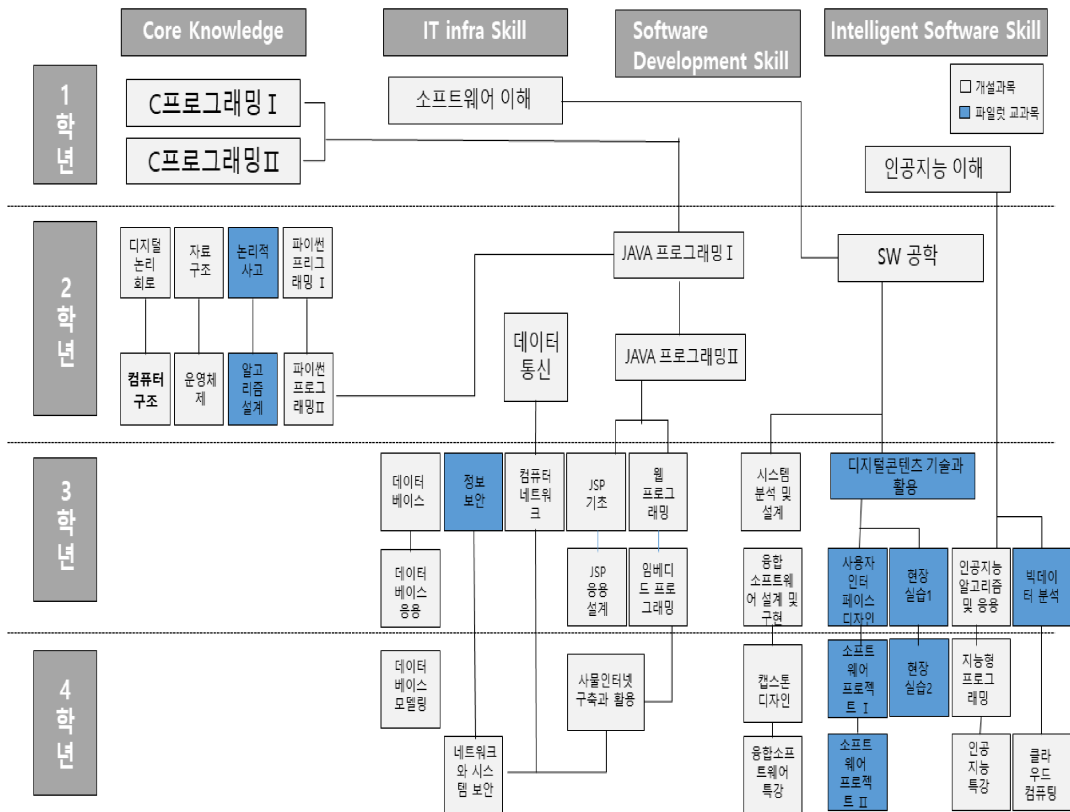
Core Knowledge

IT infra Skill

Software Development Skill

Intelligent Software Skill

□ 개설과목
■ 파일럿 교과목

1 학년

C프로그래밍 I

C프로그래밍 II

소프트웨어 이해

인공지능 이해

2 학년

디지털 논리 회로

자료 구조

논리적 사고

파이썬 프리그 래밍 I

JAVA 프로그래밍 I

SW 공학

데이터 통신

JAVA 프로그래밍 II

컴퓨터 구조

운영체제

알고리즘 설계

파이썬 프로그 래밍II

3 학년

데이터 베이스

정보 보안

컴퓨터 네트워크

JSP 기초

웹 프로그 래밍

시스템 분석 및 설계

디지털콘텐츠 기술과 활용

데이터 베이스 응용

JSP 응용 설계

임베디드 프로 그래밍

융합 소프트웨 어 설계 및 구현

사용자 인터 페이스 디자인

현장 실습1

인공지능 알고리즘 및 응용

빅데이 터 분석

4 학년

데이터 베이스 모델링

사물인터넷 구축과 활용

캡스톤 디자인

소프트 웨어 프로젝 트 I

현장 실습2

지능형 프로그 래밍

네트워크 와 시스 템 보안

융합소프 트웨어 특강

소프트 웨어 프로젝 트 II

인공 지능 특강

클라 우드 컴퓨팅